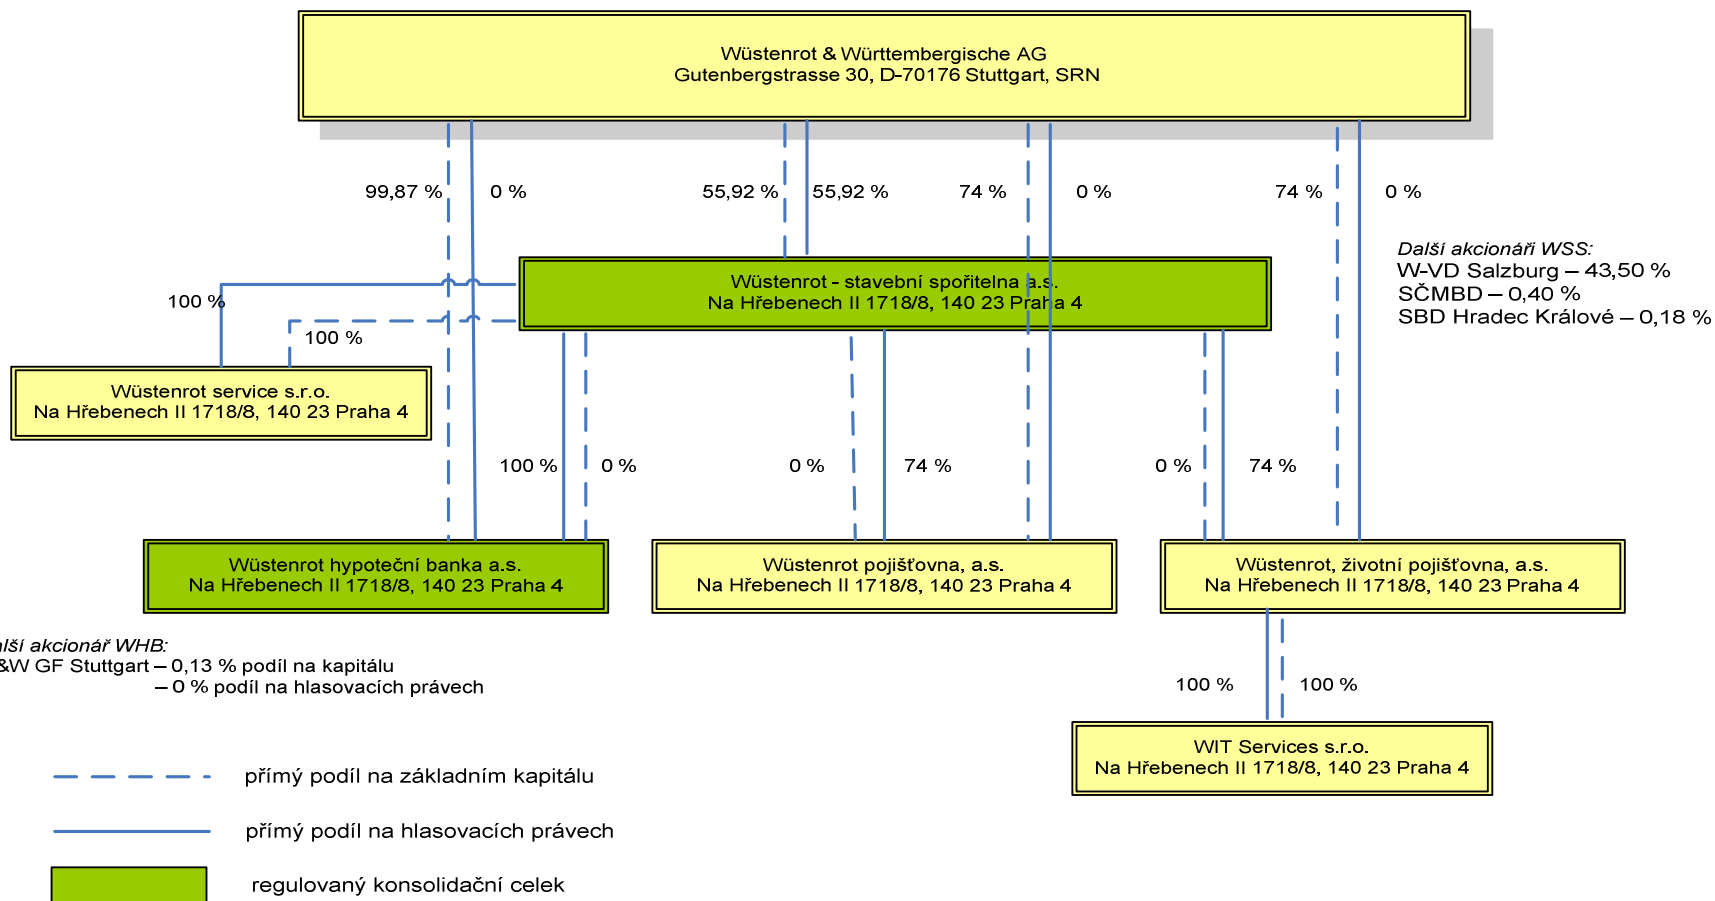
Wüstenrot & Württembergische AG
Gutenbergstrasse 30, D-70176 Stuttgart, SRN

99,87 %
0 %
55,92 %
55,92 %
74 %
0 %
74 %
0 %

Další akcionáři WSS:
W-VD Salzburg – 43,50 %
SČMBD – 0,40 %
SBD Hradec Králové – 0,18 %

100 %
100 %

Wüstenrot - stavební spořitelna a.s.
Na Hřebenech II 1718/8, 140 23 Praha 4

Wüstenrot service s.r.o.
Na Hřebenech II 1718/8, 140 23 Praha 4

100 %
0 %
0 %
74 %
0 %
74 %

Wüstenrot hypoteční banka a.s.
Na Hřebenech II 1718/8, 140 23 Praha 4

Wüstenrot pojišťovna, a.s.
Na Hřebenech II 1718/8, 140 23 Praha 4

Wüstenrot, životní pojišťovna, a.s.
Na Hřebenech II 1718/8, 140 23 Praha 4

alší akcionář WHB:
&W GF Stuttgart – 0,13 % podíl na kapitálu
– 0 % podíl na hlasovacích právech

100 %
100 %

WIT Services s.r.o.
Na Hřebenech II 1718/8, 140 23 Praha 4

přímý podíl na základním kapitálu

přímý podíl na hlasovacích právech

regulovaný konsolidační celek